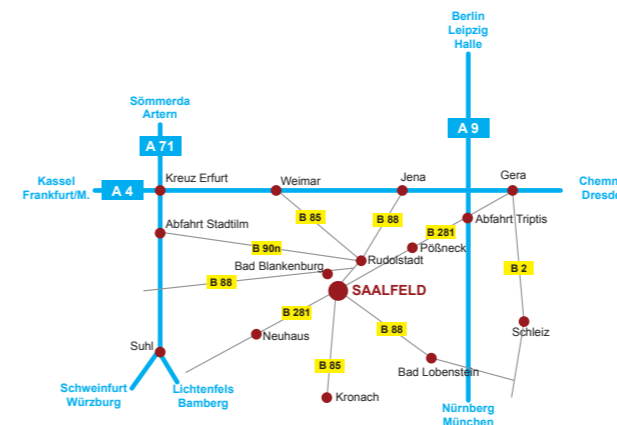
Berlin
Leipzig
Halle

Sömmerda
Artern

A 71

A 9

Kassel
Frankfurt/M.

A 4

Kreuz Erfurt

Weimar

Jena

Gera

Chemn
Dresd

B 85

B 88

B 281

Abfahrt Triptis

Abfahrt Stadtilm

B 90n

Pößneck

Rudolstadt

Bad Blankenburg

B 2

B 88

SAALFELD

B 281

B 88

Schleiz

Neuhaus

Suhl

B 85

Bad Lobenstein

Schweinfurt
Würzburg

Lichtenfels
Bamberg

Kronach

Nürnberg
München